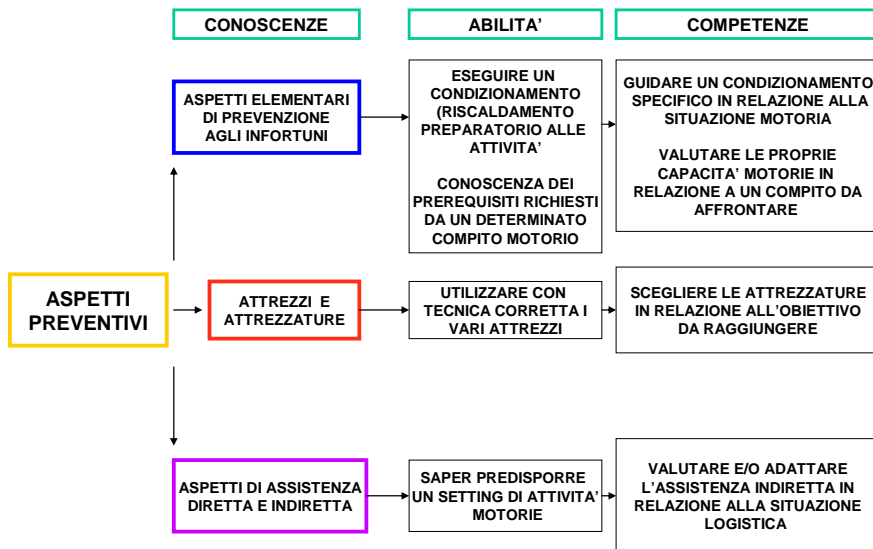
CONOSCENZE

ABILITA'

COMPETENZE

ASPETTI PREVENTIVI

ASPETTI ELEMENTARI DI PREVENZIONE AGLI INFORTUNI

ESEGUIRE UN CONDIZIONAMENTO (RISCALDAMENTO PREPARATORIO ALLE ATTIVITA'

CONOSCENZA DEI PREREQUISITI RICHIESTI DA UN DETERMINATO COMPITO MOTORIO

GUIDARE UN CONDIZIONAMENTO SPECIFICO IN RELAZIONE ALLA SITUAZIONE MOTORIA

VALUTARE LE PROPRIE CAPACITA' MOTORIE IN RELAZIONE A UN COMPITO DA AFFRONTARE

ATTREZZI E ATTREZZATURE

UTILIZZARE CON TECNICA CORRETTA I VARI ATTREZZI

SCEGLIERE LE ATTREZZATURE IN RELAZIONE ALL'OBIETTIVO DA RAGGIUNGERE

ASPETTI DI ASSISTENZA DIRETTA E INDIRETTA

SAPER PREDISPORRE UN SETTING DI ATTIVITA' MOTORIE

VALUTARE E/O ADATTARE L'ASSISTENZA INDIRETTA IN RELAZIONE ALLA SITUAZIONE LOGISTICA